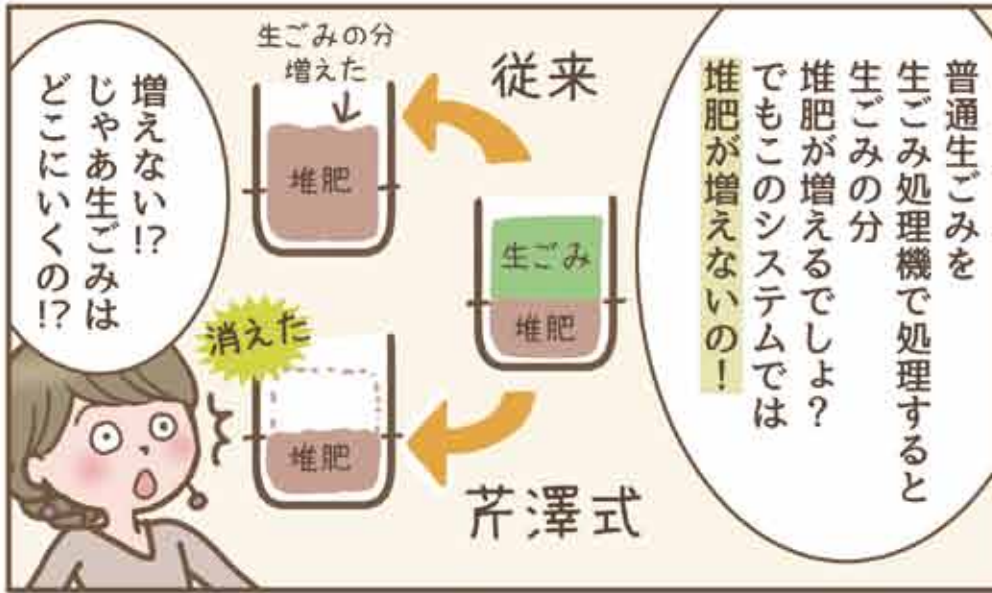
普通生ごみを生ごみ処理機で処理すると生ごみの分堆肥が増えるでしょ？でもこのシステムでは堆肥が増えないの！

従来

生ごみの分増えた

堆肥

生ごみ

堆肥

消えた

堆肥

芹澤式

増えない!?じゃあ生ごみはどこにいくの!?